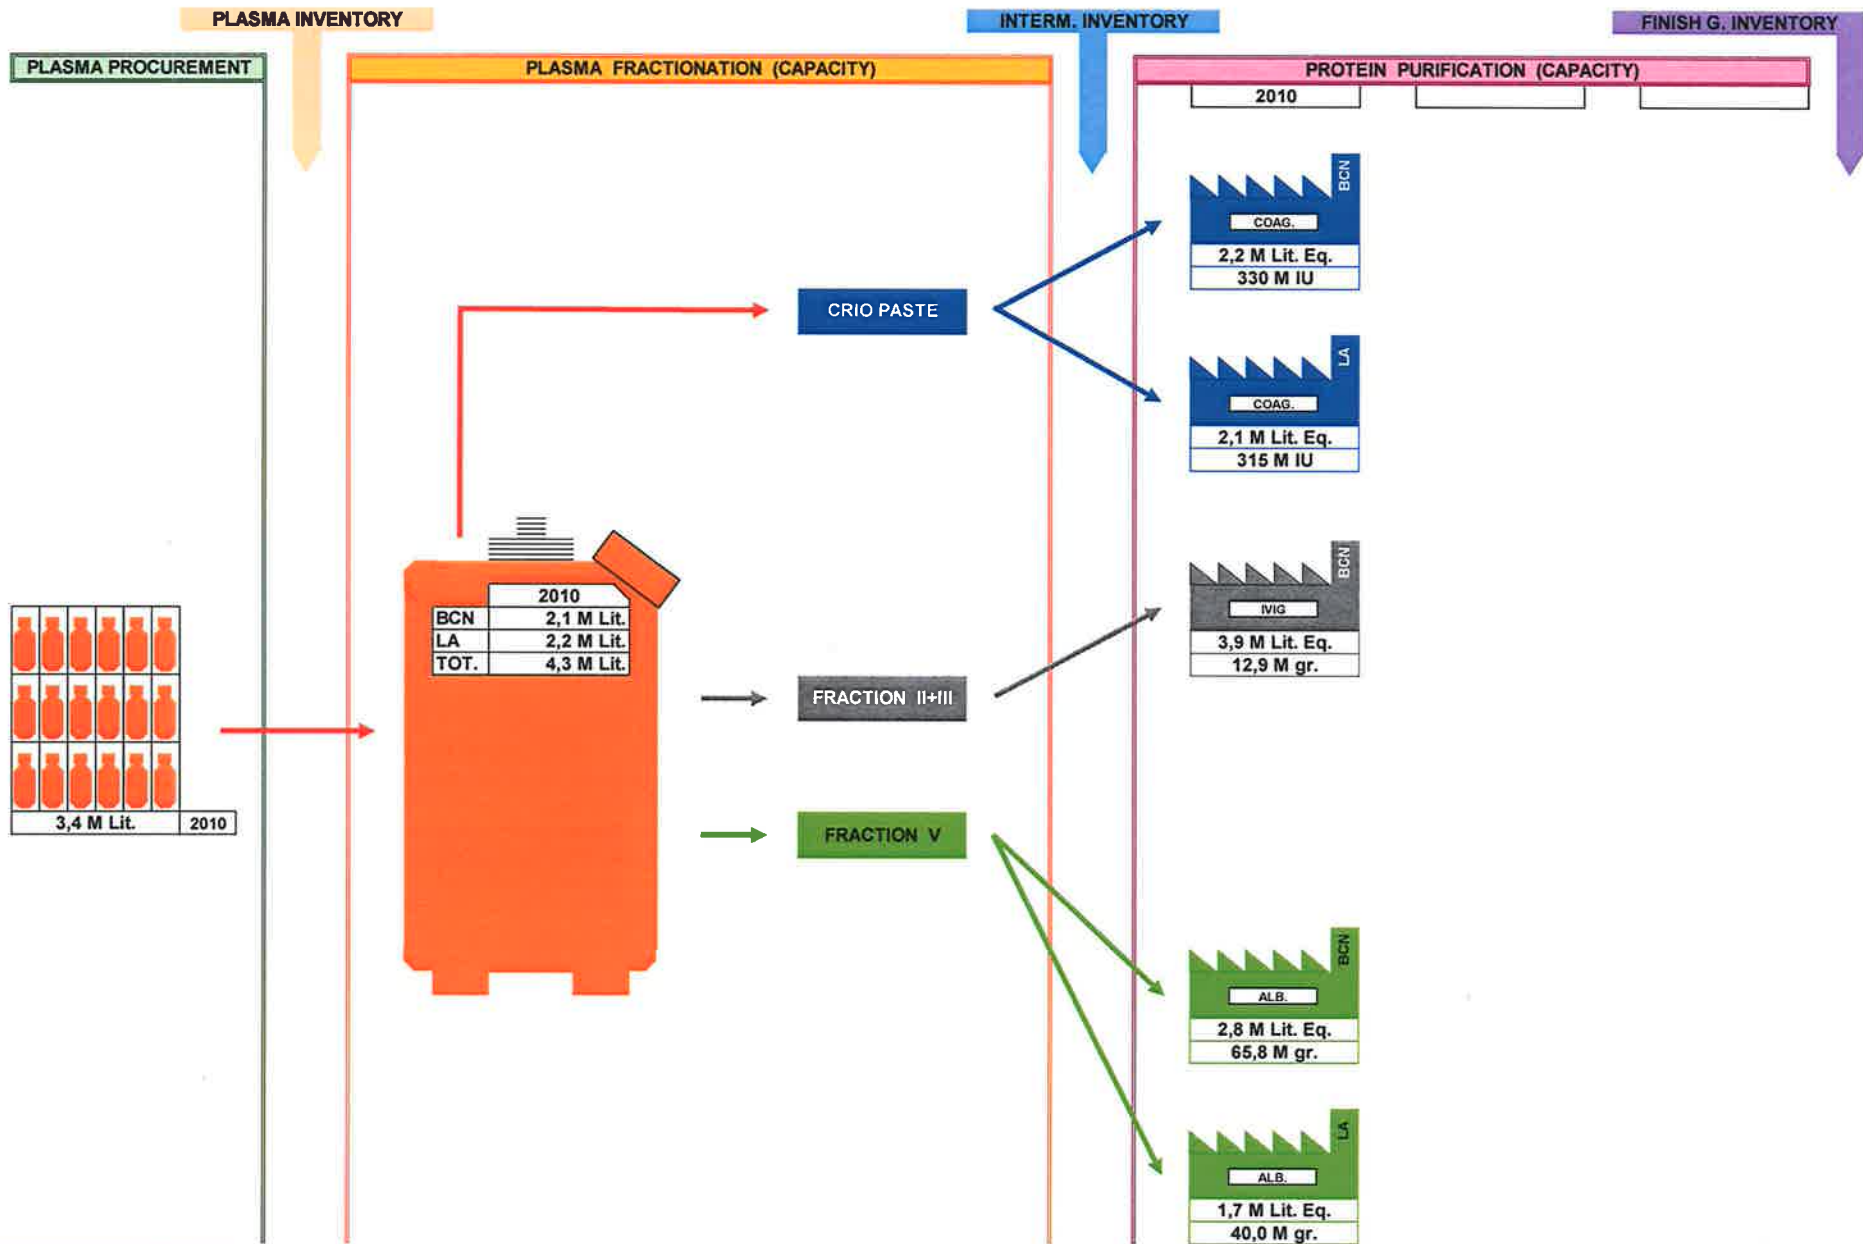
PLASMA INVENTORY

INTERM. INVENTORY

FINISH G. INVENTORY

PLASMA PROCUREMENT

PLASMA FRACTIONATION (CAPACITY)

PROTEIN PURIFICATION (CAPACITY)

2010

| | 2010 |
|---|---|
| BCN | 2,1 M Lit. |
| LA | 2,2 M Lit. |
| TOT. | 4,3 M Lit. |

3,4 M Lit. 2010

CRIO PASTE

FRACTION II+III

FRACTION V

BCN
COAG.
2,2 M Lit. Eq.
330 M IU

LA
COAG.
2,1 M Lit. Eq.
315 M IU

BCN
IVIG
3,9 M Lit. Eq.
12,9 M gr.

BCN
ALB.
2,8 M Lit. Eq.
65,8 M gr.

LA
ALB.
1,7 M Lit. Eq.
40,0 M gr.